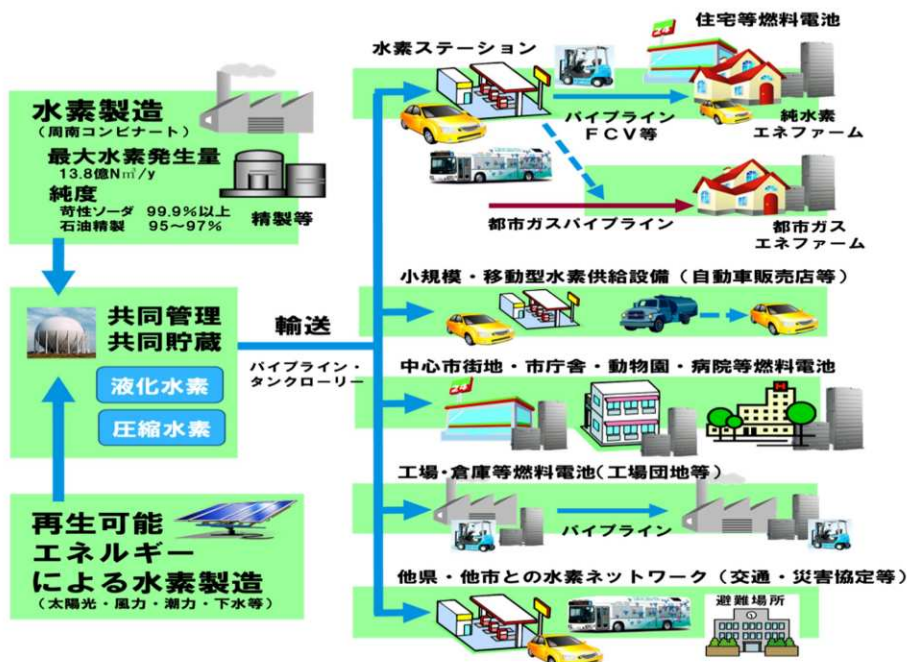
水素製造
（周南コンビナート）
最大水素発生量
13.8億N㎥/y
純度
苛性ソーダ 99.9%以上
石油精製 95～97%
精製等

共同管理
共同貯蔵
液化水素
圧縮水素

再生可能
エネルギー
による水素製造
（太陽光・風力・潮力・下水等）

輸送
パイプライン・
タンクローリー

水素ステーション
住宅等燃料電池
パイプライン
ＦＣＶ等
純水素
エネファーム
都市ガスパイプライン
都市ガス
エネファーム

小規模・移動型水素供給設備（自動車販売店等）

中心市街地・市庁舎・動物園・病院等燃料電池

工場・倉庫等燃料電池（工場団地等）
パイプライン

他県・他市との水素ネットワーク（交通・災害協定等）
避難場所